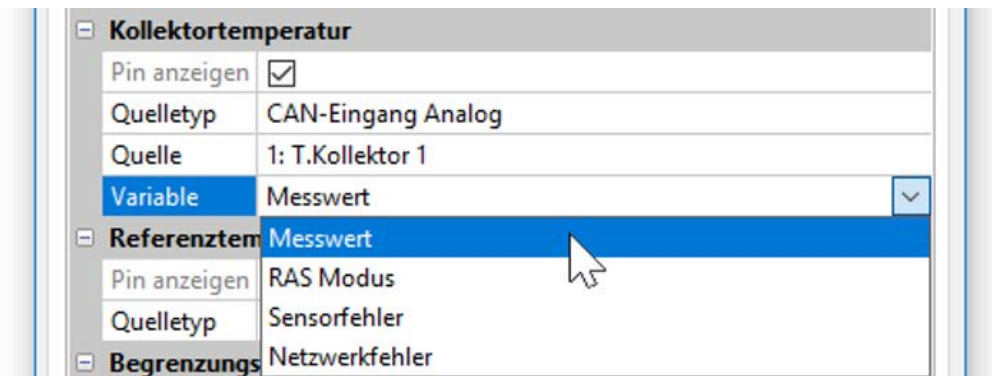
⊟ Kollektortemperatur

| Pin anzeigen | ☑ |
|---|---|
| Quelletyp | CAN-Eingang Analog |
| Quelle | 1: T.Kollektor 1 |
| Variable | Messwert |

⊟ Referenztem

| Pin anzeigen | |
|---|---|
| Quelletyp | |

⊟ Begrenzungs

Messwert
RAS Modus
Sensorfehler
Netzwerkfehler